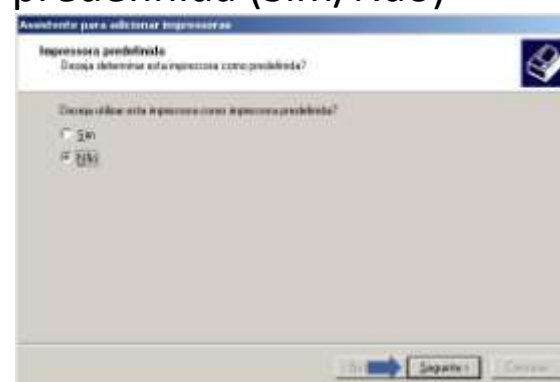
predefinida (Sim/Não)

Assistente para adicionar impressoras

Impressora predefinida
Deseja determinar esta impressora como predefinida?

Deseja utilizar esta impressora como impressora predefinida?

Sim
Não

< Retroceder
Seguinte >
Cancelar